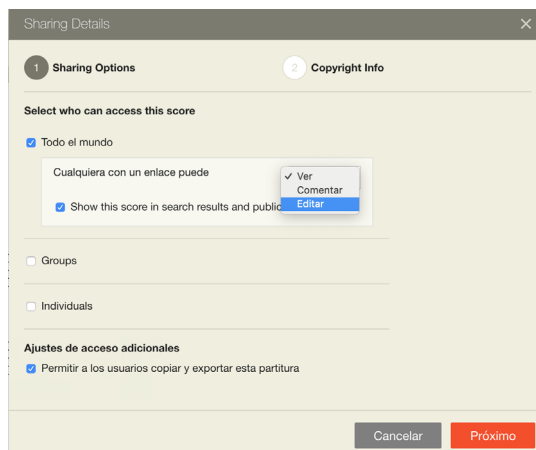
Sharing Details ×

1 Sharing Options

2 Copyright Info

Select who can access this score

Todo el mundo

Cualquiera con un enlace puede

✓ Ver
Comentar
Editar

Show this score in search results and public

Groups

Individuals

Ajustes de acceso adicionales

Permitir a los usuarios copiar y exportar esta partitura

Cancelar

Próximo